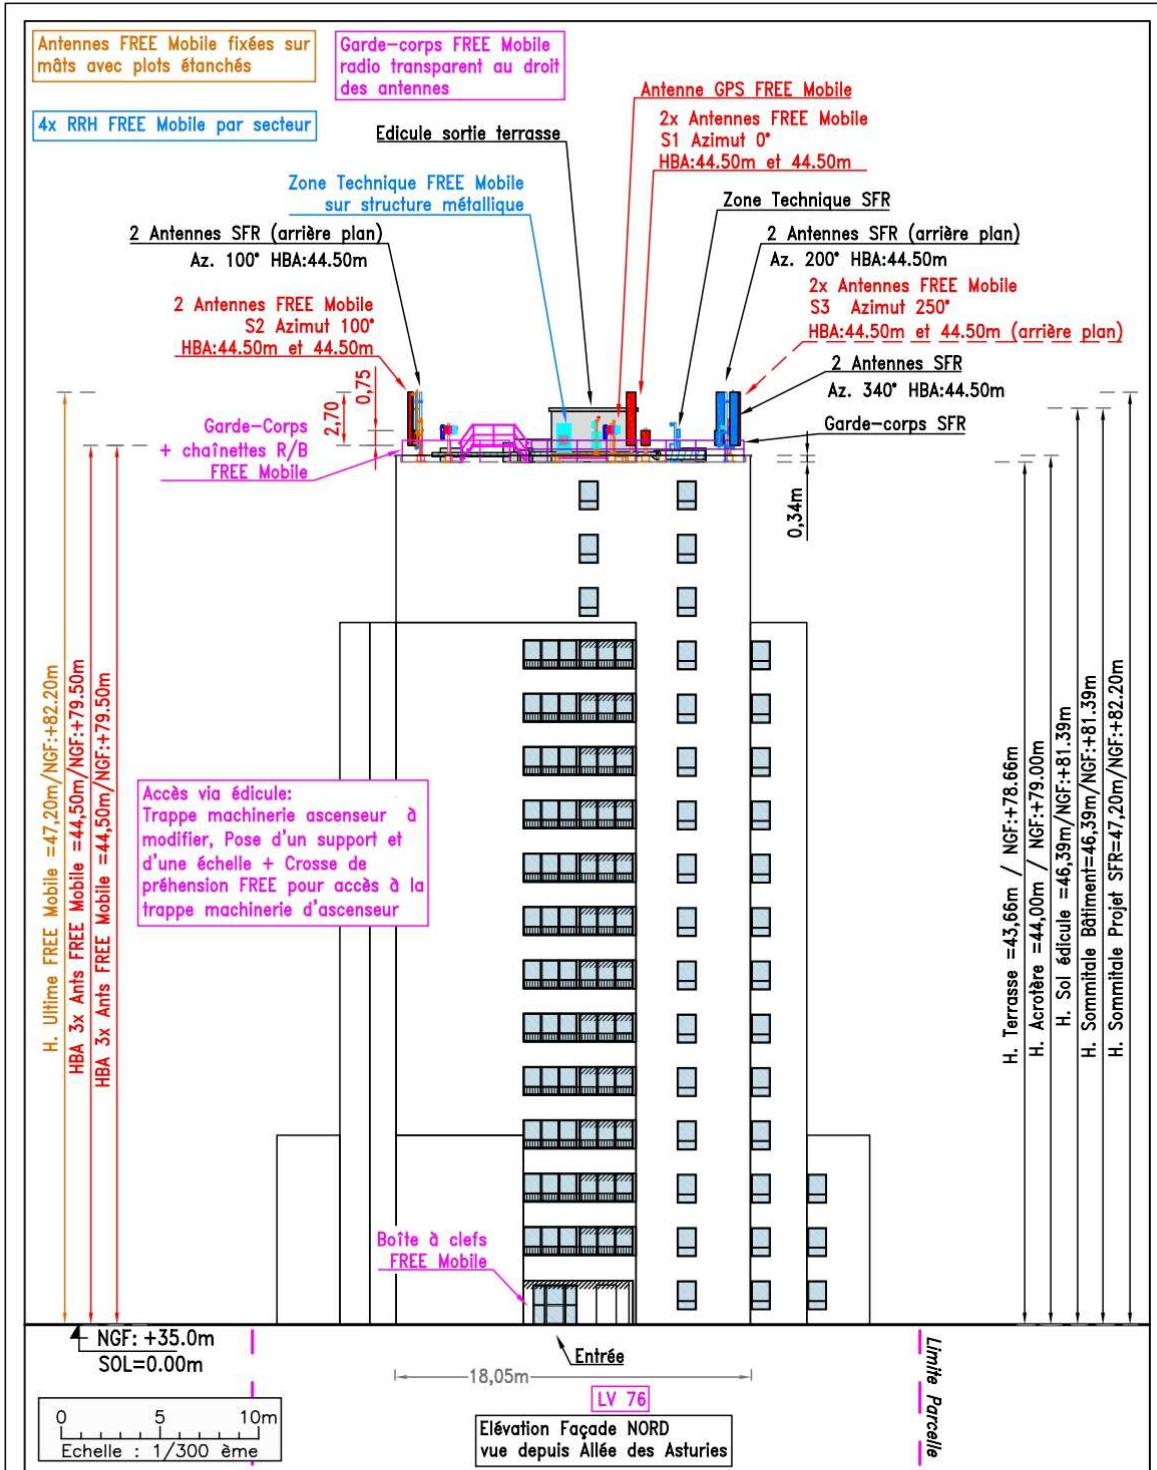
Antennes FREE Mobile fixées sur mâts avec plots étanchés

Garde-corps FREE Mobile radio transparent au droit des antennes

4x RRH FREE Mobile par secteur

Antenne GPS FREE Mobile

2x Antennes FREE Mobile
S1 Azimut 0°
HBA:44.50m et 44.50m

Edicule sortie terrasse

Zone Technique FREE Mobile sur structure métallique

Zone Technique SFR

2 Antennes SFR (arrière plan)
Az. 100° HBA:44.50m

2 Antennes SFR (arrière plan)
Az. 200° HBA:44.50m

2 Antennes FREE Mobile
S2 Azimut 100°
HBA:44.50m et 44.50m

2x Antennes FREE Mobile
S3 Azimut 250°
HBA:44.50m et 44.50m (arrière plan)

2 Antennes SFR
Az. 340° HBA:44.50m

0,75

2,70

Garde-Corps + chaînettes R/B FREE Mobile

Garde-corps SFR

0,34m

H. Ultime FREE Mobile =47,20m/NGF:+82.20m

HBA 3x Ants FREE Mobile =44,50m/NGF:+79.50m

HBA 3x Ants FREE Mobile =44,50m/NGF:+79.50m

Accès via édicule:
Trappe machinerie ascenseur à modifier, Pose d'un support et d'une échelle + Crosse de préhension FREE pour accès à la trappe machinerie d'ascenseur

H. Terrasse =43,66m / NGF:+78.66m

H. Acrotère =44,00m / NGF:+79.00m

H. Sol édicule =46,39m/NGF:+81.39m

H. Sommitale Bâtiment=46,39m/NGF:+81.39m

H. Sommitale Projet SFR=47,20m/NGF:+82.20m

Boîte à clefs FREE Mobile

NGF: +35.0m
SOL=0.00m

Entrée

18,05m

Limite Parcelle

LV 76

0 5 10m
Echelle : 1/300 ème

Elévation Façade NORD
vue depuis Allée des Asturies